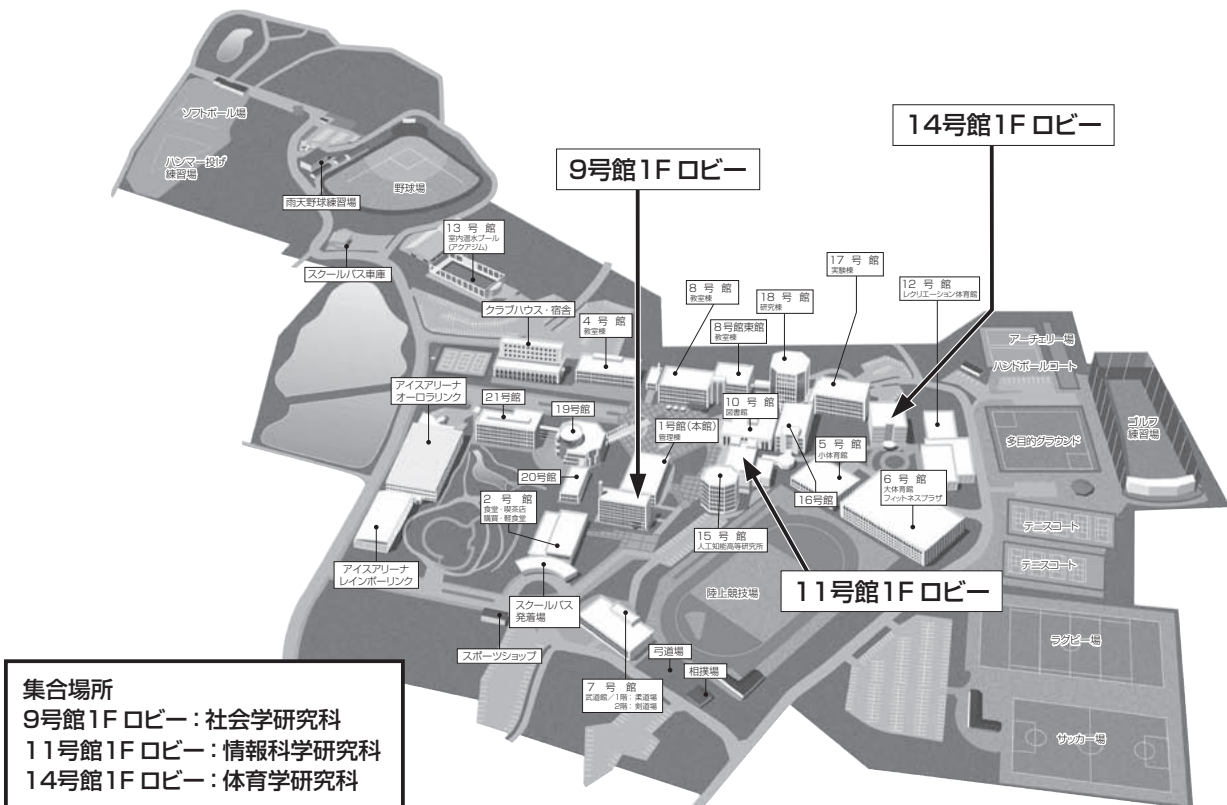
14号館1F ロビー

9号館1F ロビー

11号館1F ロビー

ソフトボール場

ハンマー投げ練習場

野球場

雨天野球練習場

13 号 館
室内温水プール
(アクアジム)

スクールバス車庫

クラブハウス・宿舎

4 号 館
教室棟

8 号 館
教室棟

8号館東館
教室棟

18 号 館
研究棟

17 号 館
実験棟

12 号 館
レクリエーション体育館

アーチェリー場

ハンドボールコート

ゴルフ練習場

多目的グラウンド

アイスアリーナ
オーロラリンク

21号館

19号館

10 号 館
図書館

1号館(本館)
管理棟

5 号 館
小体育館

16号館

6 号 館
大体育館
フィットネスプラザ

20号館

2 号 館
食堂・喫茶店
購買・軽食堂

15 号 館
人工知能高等研究所

テニスコート

テニスコート

アイスアリーナ
レインボーリンク

陸上競技場

スクールバス
発着場

弓道場

相撲場

ラグビー場

スポーツショップ

7 号 館
武道館／1階：柔道場
2階：剣道場

サッカー場

集合場所
9号館1F ロビー：社会学研究科
11号館1F ロビー：情報科学研究科
14号館1F ロビー：体育学研究科